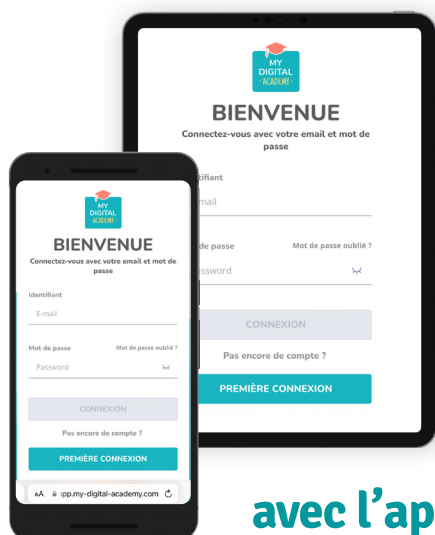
MY DIGITAL ACADEMY

BIENVENUE

Connectez-vous avec votre email et mot de passe

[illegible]ntifiant

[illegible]mail

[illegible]de passe Mot de passe oublié ?

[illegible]ssword

CONNEXION

Pas encore de compte ?

PREMIÈRE CONNEXION

MY DIGITAL ACADEMY

BIENVENUE

Connectez-vous avec votre email et mot de passe

Identifiant

E-mail

Mot de passe Mot de passe oublié ?

Password

CONNEXION

Pas encore de compte ?

PREMIÈRE CONNEXION

AA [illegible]pp.my-digital-academy.com

avec l'ap